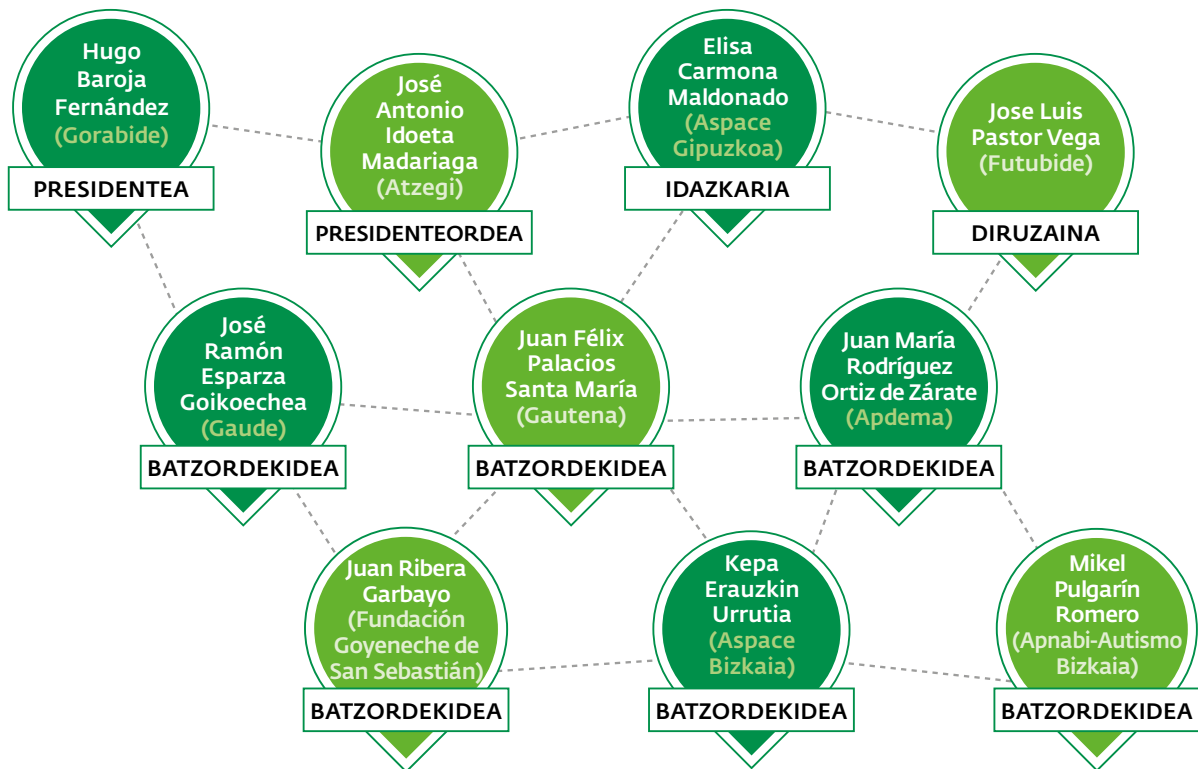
Hugo Baroja Fernández (Gorabide)
PRESIDENTEA

José Antonio Idoeta Madariaga (Atzegi)
PRESIDENTEORDEA

Elisa Carmona Maldonado (Aspace Gipuzkoa)
IDAZKARIA

Jose Luis Pastor Vega (Futubide)
DIRUZAINA

José Ramón Esparza Goikoechea (Gaude)
BATZORDEKIDEA

Juan Félix Palacios Santa María (Gautena)
BATZORDEKIDEA

Juan María Rodríguez Ortiz de Zárate (Apdema)
BATZORDEKIDEA

Juan Ribera Garbayo (Fundación Goyeneche de San Sebastián)
BATZORDEKIDEA

Kepa Erauzkin Urrutia (Aspace Bizkaia)
BATZORDEKIDEA

Mikel Pulgarín Romero (Apnabi-Autismo Bizkaia)
BATZORDEKIDEA